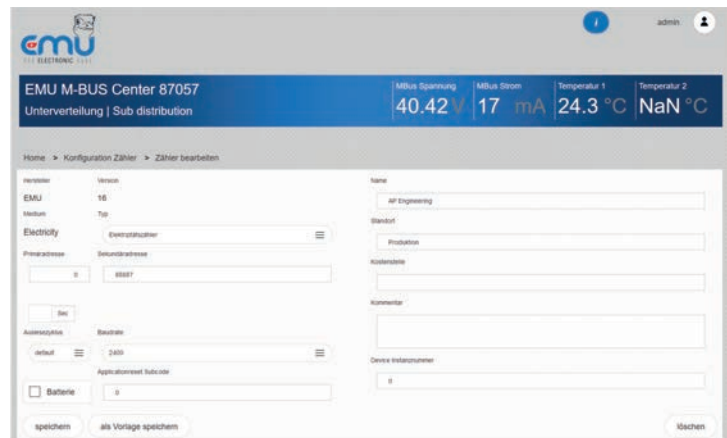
emu
ELECTRONIC

admin

EMU M-BUS Center 87057
Unterverteilung | Sub distribution

MBus Spannung
40.42 V

MBus Strom
17 mA

Temperatur 1
24.3 °C

Temperatur 2
NaN °C

Home > Konfiguration Zähler > Zähler bearbeiten

Hersteller
EMU

Version
16

Medium
Electricity

Typ
Elektrizitätszähler

Primäradresse
0

Sekundäradresse
65687

Sec

Auslesezyklus
default

Baudrate
2400

Applicationreset Subcode
0

Batterie

Name
AP Engineering

Standort
Produktion

Kostenstelle

Kommentar

Device Instanznummer
0

speichern

als Vorlage speichern

löschen